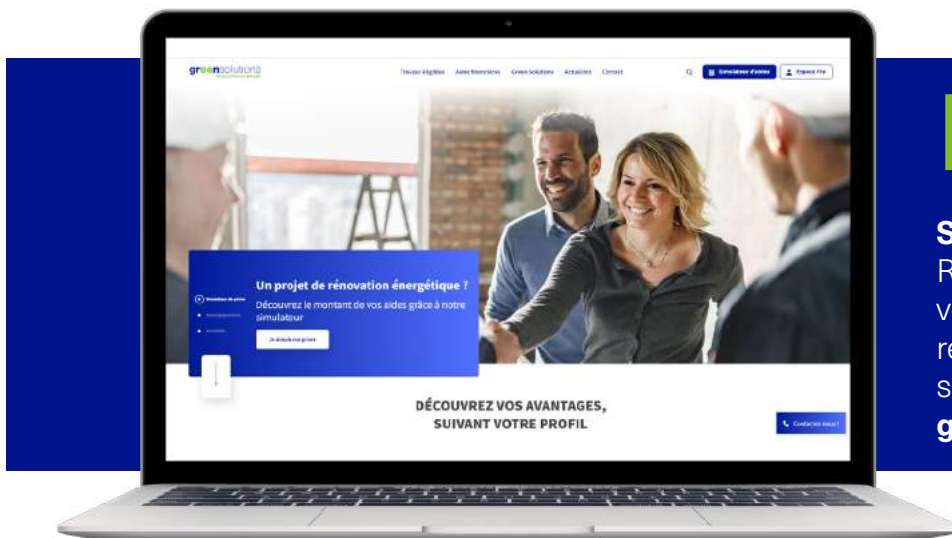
greensolutions

Travaux éligibles Aides financières Green Solutions Actualités Contact

Simulateur d'aides Espace Pro

Simulateur de prime

Un projet de rénovation énergétique ?

Découvrez le montant de vos aides grâce à notre simulateur

Je simule ma prime

DÉCOUVREZ VOS AVANTAGES, SUIVANT VOTRE PROFIL

Contactez-nous !

S
R
v
re
s
g